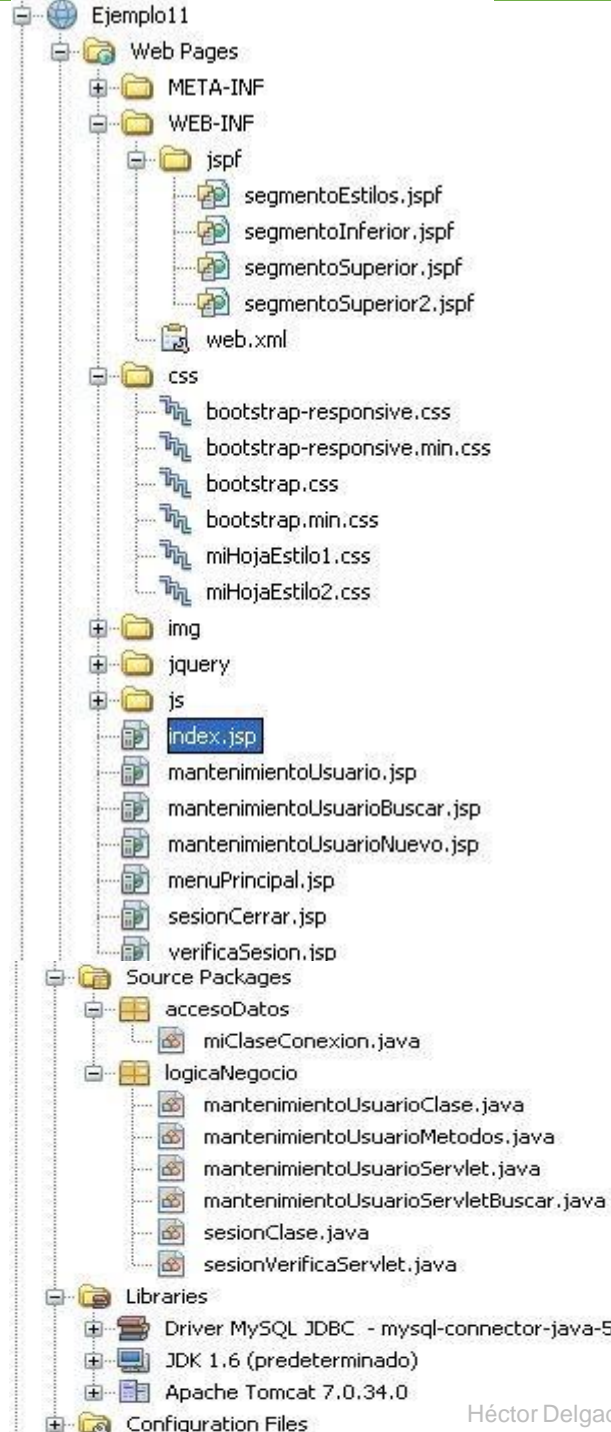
Ejemplo11
Web Pages
META-INF
WEB-INF
jspf
segmentoEstilos.jspf
segmentoInferior.jspf
segmentoSuperior.jspf
segmentoSuperior2.jspf
web.xml
css
bootstrap-responsive.css
bootstrap-responsive.min.css
bootstrap.css
bootstrap.min.css
miHojaEstilo1.css
miHojaEstilo2.css
img
jquery
js
index.jsp
mantenimientoUsuario.jsp
mantenimientoUsuarioBuscar.jsp
mantenimientoUsuarioNuevo.jsp
menuPrincipal.jsp
sesionCerrar.jsp
verificaSesion.jsp
Source Packages
accesoDatos
miClaseConexion.java
logicaNegocio
mantenimientoUsuarioClase.java
mantenimientoUsuarioMetodos.java
mantenimientoUsuarioServlet.java
mantenimientoUsuarioServletBuscar.java
sesionClase.java
sesionVerificaServlet.java
Libraries
Driver MySQL JDBC - mysql-connector-java-5
JDK 1.6 (predeterminado)
Apache Tomcat 7.0.34.0
Configuration Files
Héctor Delgad